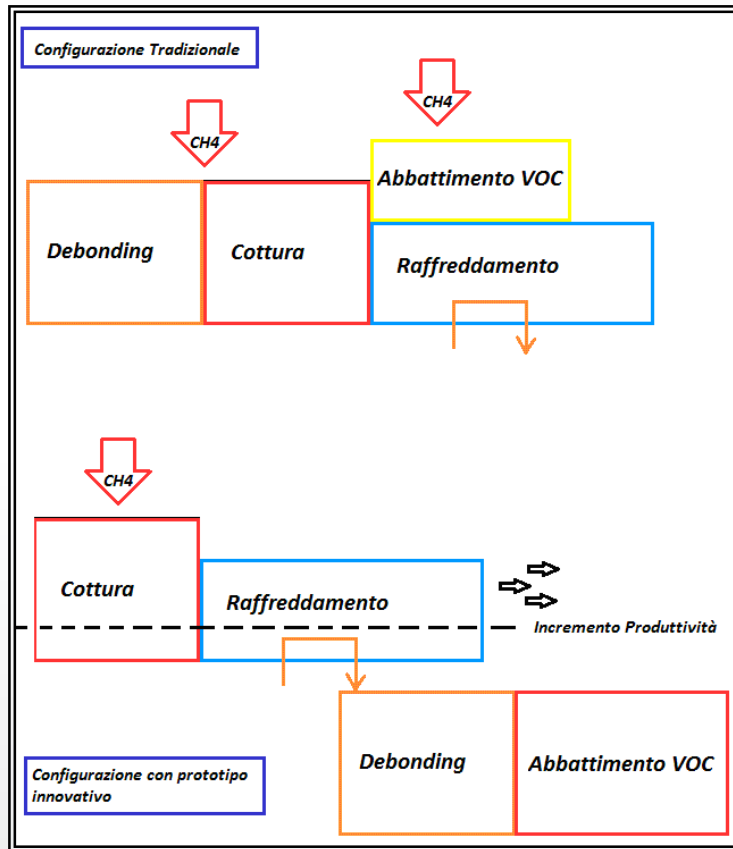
Configurazione Tradizionale

CH4

CH4

Abbattimento VOC

Debonding

Cottura

Raffreddamento

CH4

Cottura

Raffreddamento

Incremento Produttività

Debonding

Abbattimento VOC

Configurazione con prototipo innovativo